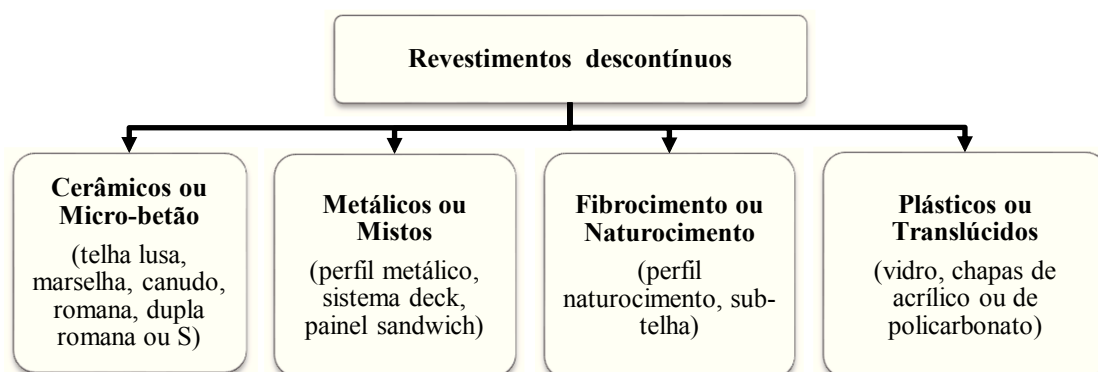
Revestimentos descontínuos

Cerâmicos ou Micro-betão

(telha lusa, marselha, canudo, romana, dupla romana ou S)

Metálicos ou Mistos

(perfil metálico, sistema deck, painel sandwich)

Fibrocimento ou Naturocimento

(perfil naturocimento, sub-telha)

Plásticos ou Translúcidos

(vidro, chapas de acrílico ou de policarbonato)